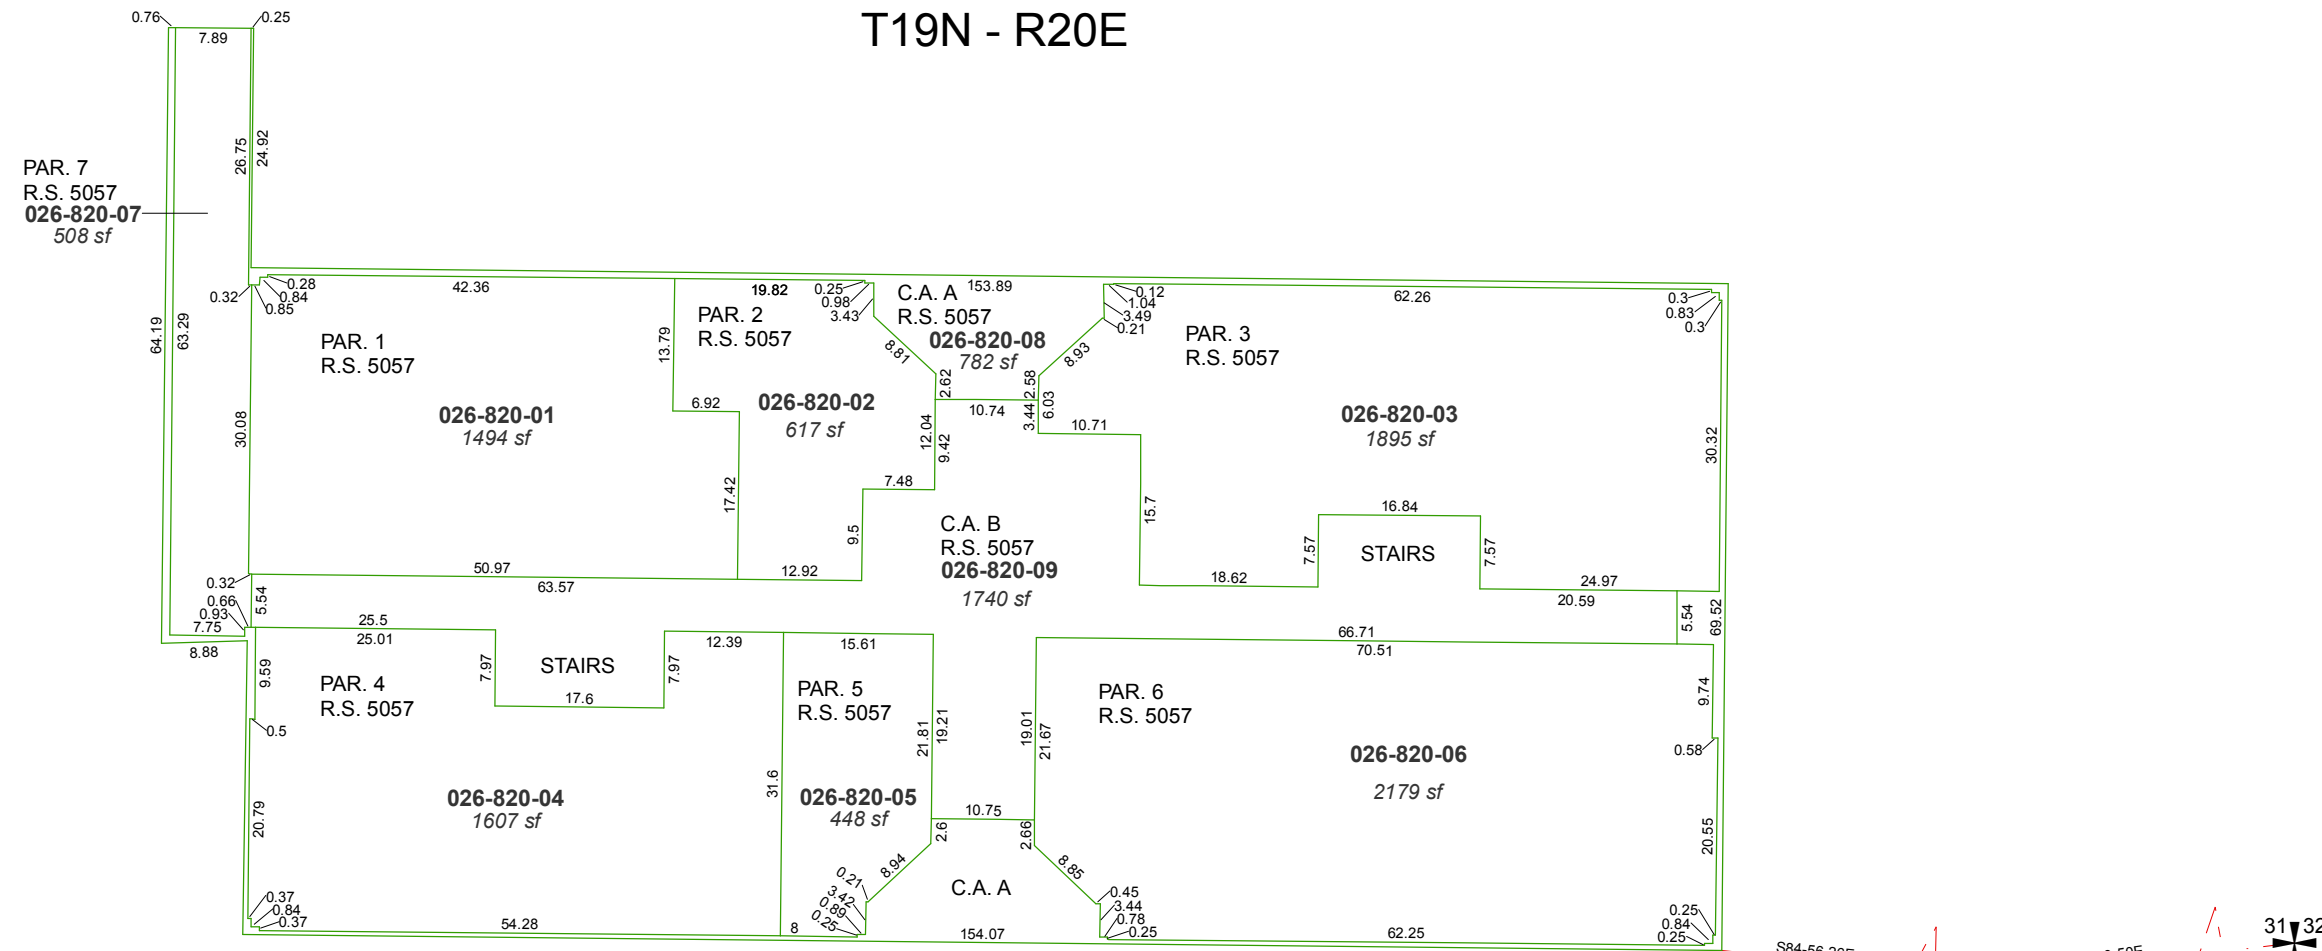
T19N - R20E

0.76
7.89
0.25
26.75
24.92

PAR. 7
R.S. 5057
026-820-07
508 sf

64.19
63.29

0.32
0.28
0.84
0.85
42.36
19.82
0.25
0.98
3.43
C.A. A
R.S. 5057
153.89
026-820-08
782 sf
0.12
1.04
3.49
0.21
62.26
0.3
0.83
0.3

PAR. 1
R.S. 5057
13.79
PAR. 2
R.S. 5057
8.81
2.62
2.58
8.93
PAR. 3
R.S. 5057

026-820-01
1494 sf
6.92
026-820-02
617 sf
10.74
3.44
6.03
10.71
026-820-03
1895 sf
30.08
12.04
9.42
30.32
17.42
7.48
15.7
9.5
C.A. B
R.S. 5057
026-820-09
1740 sf
16.84
7.57
STAIRS
7.57
0.32
50.97
12.92
18.62
24.97
63.57
20.59
0.66
0.93
7.75
5.54
25.5
25.01
66.71
70.51
5.54
69.52
8.88
STAIRS
12.39
15.61
9.59
7.97
7.97
PAR. 4
R.S. 5057
17.6
PAR. 5
R.S. 5057
PAR. 6
R.S. 5057
9.74
0.5
21.81
19.21
19.01
21.67
026-820-06
0.58
2179 sf
31.6
026-820-04
1607 sf
026-820-05
448 sf
10.75
20.79
2.6
2.66
20.55
0.21
8.94
8.85
C.A. A
0.37
0.84
0.37
3.42
0.89
0.25
0.45
3.44
0.78
0.25
0.25
0.84
0.25
54.28
8
154.07
62.25
31
32